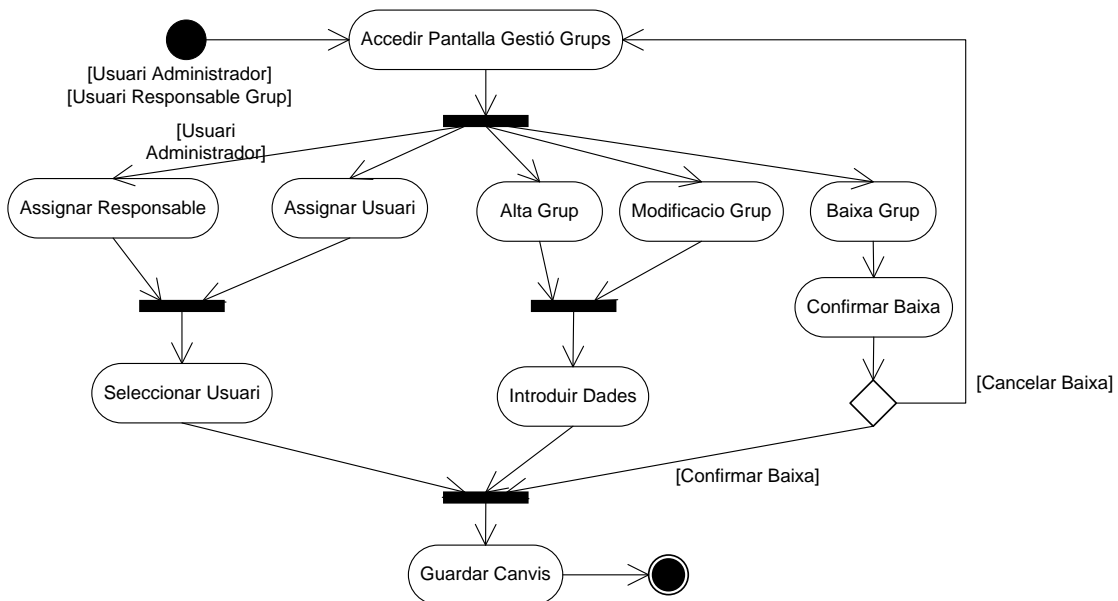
Accedir Pantalla Gestió Grups

[Usuari Administrador]
[Usuari Responsable Grup]

[Usuari Administrador]

Assignar Responsable

Assignar Usuari

Alta Grup

Modificacio Grup

Baixa Grup

Confirmar Baixa

Seleccionar Usuari

Introduir Dades

[Cancelar Baixa]

[Confirmar Baixa]

Guardar Canvis